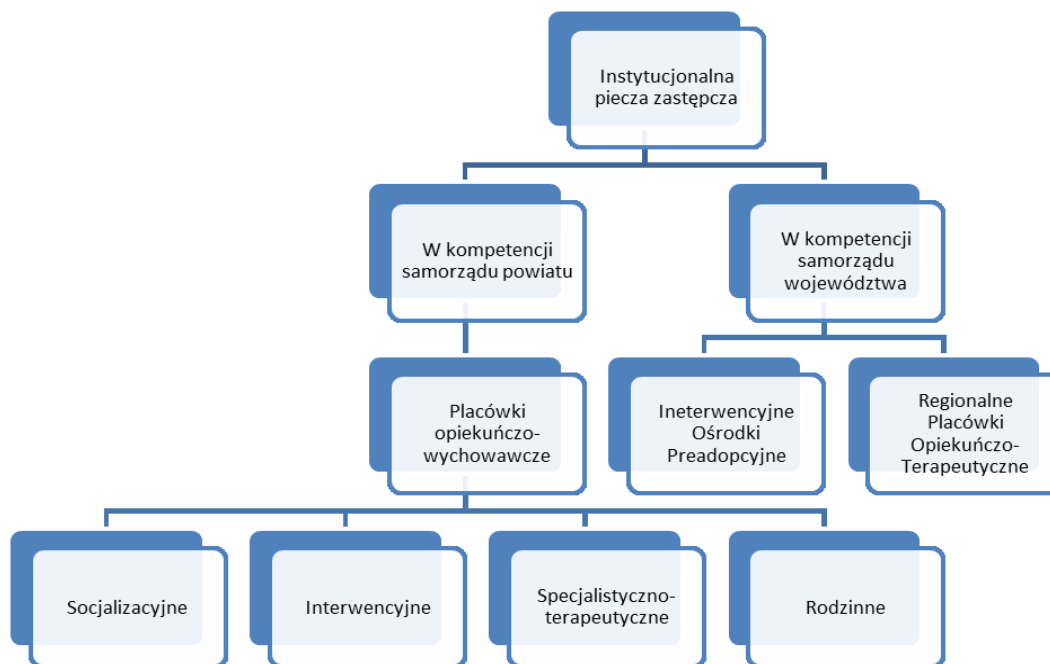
Instytucjonalna piecza zastępcza

W kompetencji samorządu powiatu

W kompetencji samorządu województwa

Placówki opiekuńczo-wychowawcze

Ineterwencyjne Ośrodki Preadopcyjne

Regionalne Placówki Opiekuńczo-Terapeutyczne

Socjalizacyjne

Interwencyjne

Specjalistyczno-terapeutyczne

Rodzinne